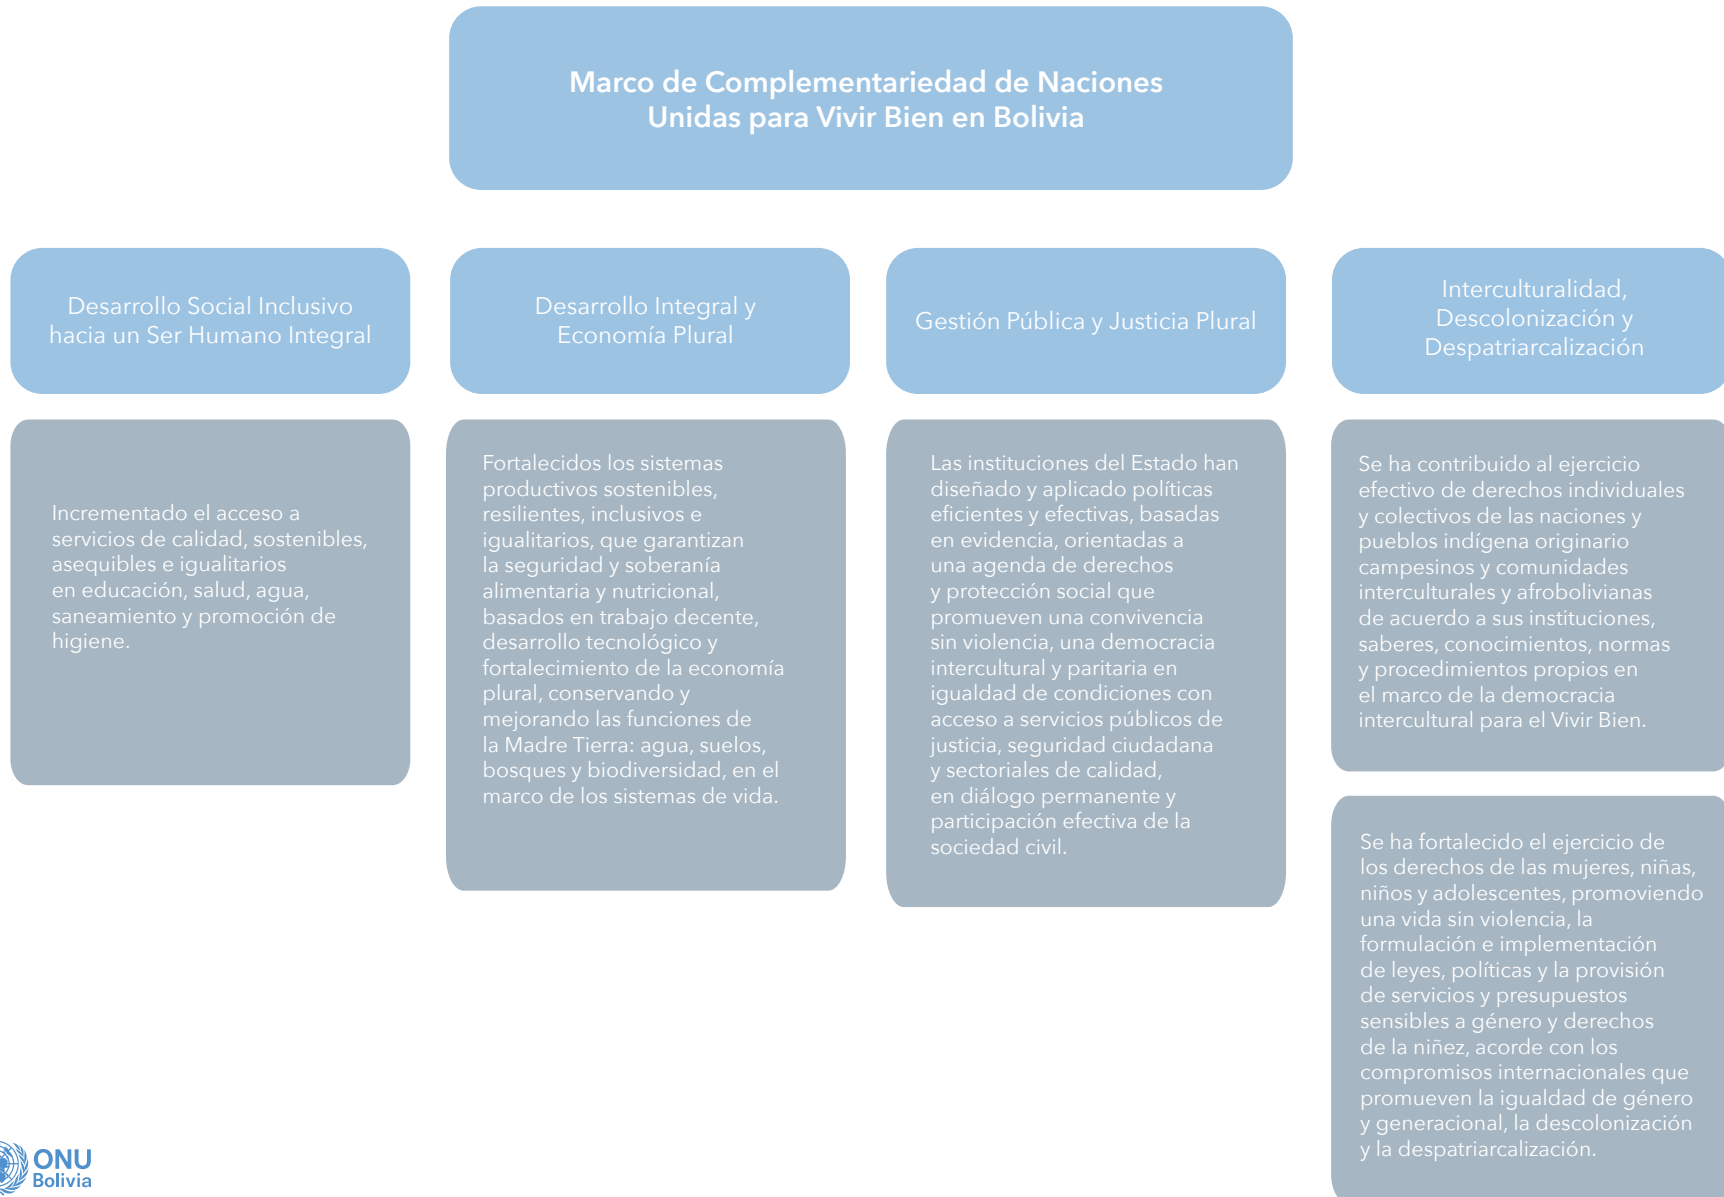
Marco de Complementariedad de Naciones Unidas para Vivir Bien en Bolivia

Desarrollo Social Inclusivo hacia un Ser Humano Integral

Incrementado el acceso a servicios de calidad, sostenibles, asequibles e igualitarios en educación, salud, agua, saneamiento y promoción de higiene.

Desarrollo Integral y Economía Plural

Fortalecidos los sistemas productivos sostenibles, resilientes, inclusivos e igualitarios, que garantizan la seguridad y soberanía alimentaria y nutricional, basados en trabajo decente, desarrollo tecnológico y fortalecimiento de la economía plural, conservando y mejorando las funciones de la Madre Tierra: agua, suelos, bosques y biodiversidad, en el marco de los sistemas de vida.

Gestión Pública y Justicia Plural

Las instituciones del Estado han diseñado y aplicado políticas eficientes y efectivas, basadas en evidencia, orientadas a una agenda de derechos y protección social que promueven una convivencia sin violencia, una democracia intercultural y paritaria en igualdad de condiciones con acceso a servicios públicos de justicia, seguridad ciudadana y sectoriales de calidad, en diálogo permanente y participación efectiva de la sociedad civil.

Interculturalidad, Descolonización y Despatriarcalización

Se ha contribuido al ejercicio efectivo de derechos individuales y colectivos de las naciones y pueblos indígena originario campesinos y comunidades interculturales y afrobolivianas de acuerdo a sus instituciones, saberes, conocimientos, normas y procedimientos propios en el marco de la democracia intercultural para el Vivir Bien.

Se ha fortalecido el ejercicio de los derechos de las mujeres, niñas, niños y adolescentes, promoviendo una vida sin violencia, la formulación e implementación de leyes, políticas y la provisión de servicios y presupuestos sensibles a género y derechos de la niñez, acorde con los compromisos internacionales que promueven la igualdad de género y generacional, la descolonización y la despatriarcalización.

ONU Bolivia